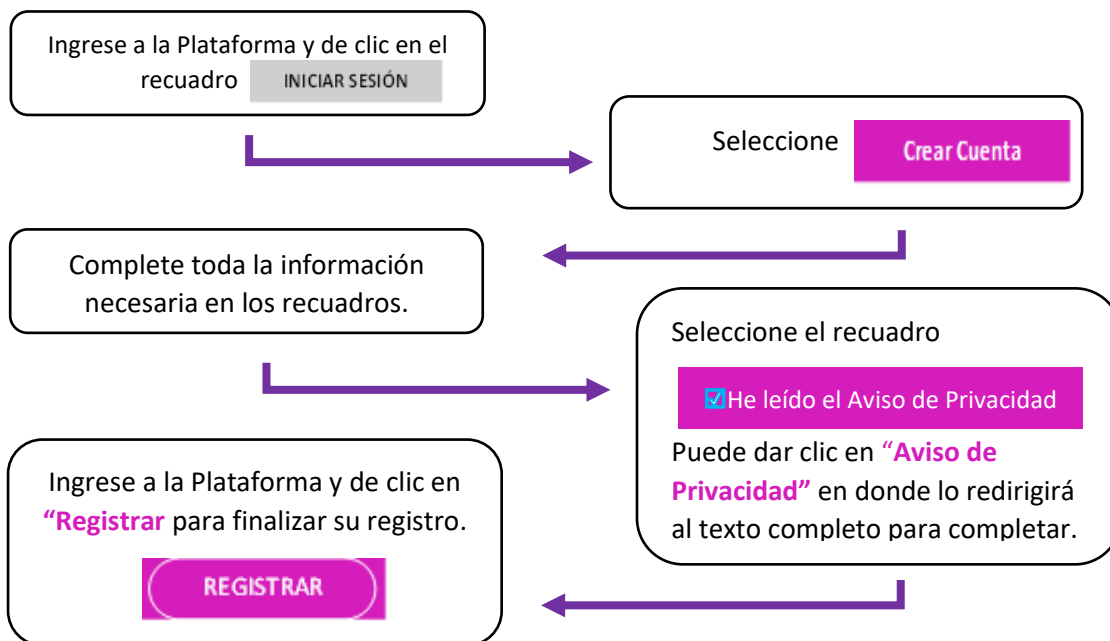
Ingrese a la Plataforma y de clic en el recuadro INICIAR SESIÓN

Seleccione Crear Cuenta

Complete toda la información necesaria en los recuadros.

Seleccione el recuadro

☑He leído el Aviso de Privacidad

Puede dar clic en "Aviso de Privacidad" en donde lo redirigirá al texto completo para completar.

Ingrese a la Plataforma y de clic en "Registrar para finalizar su registro.

REGISTRAR